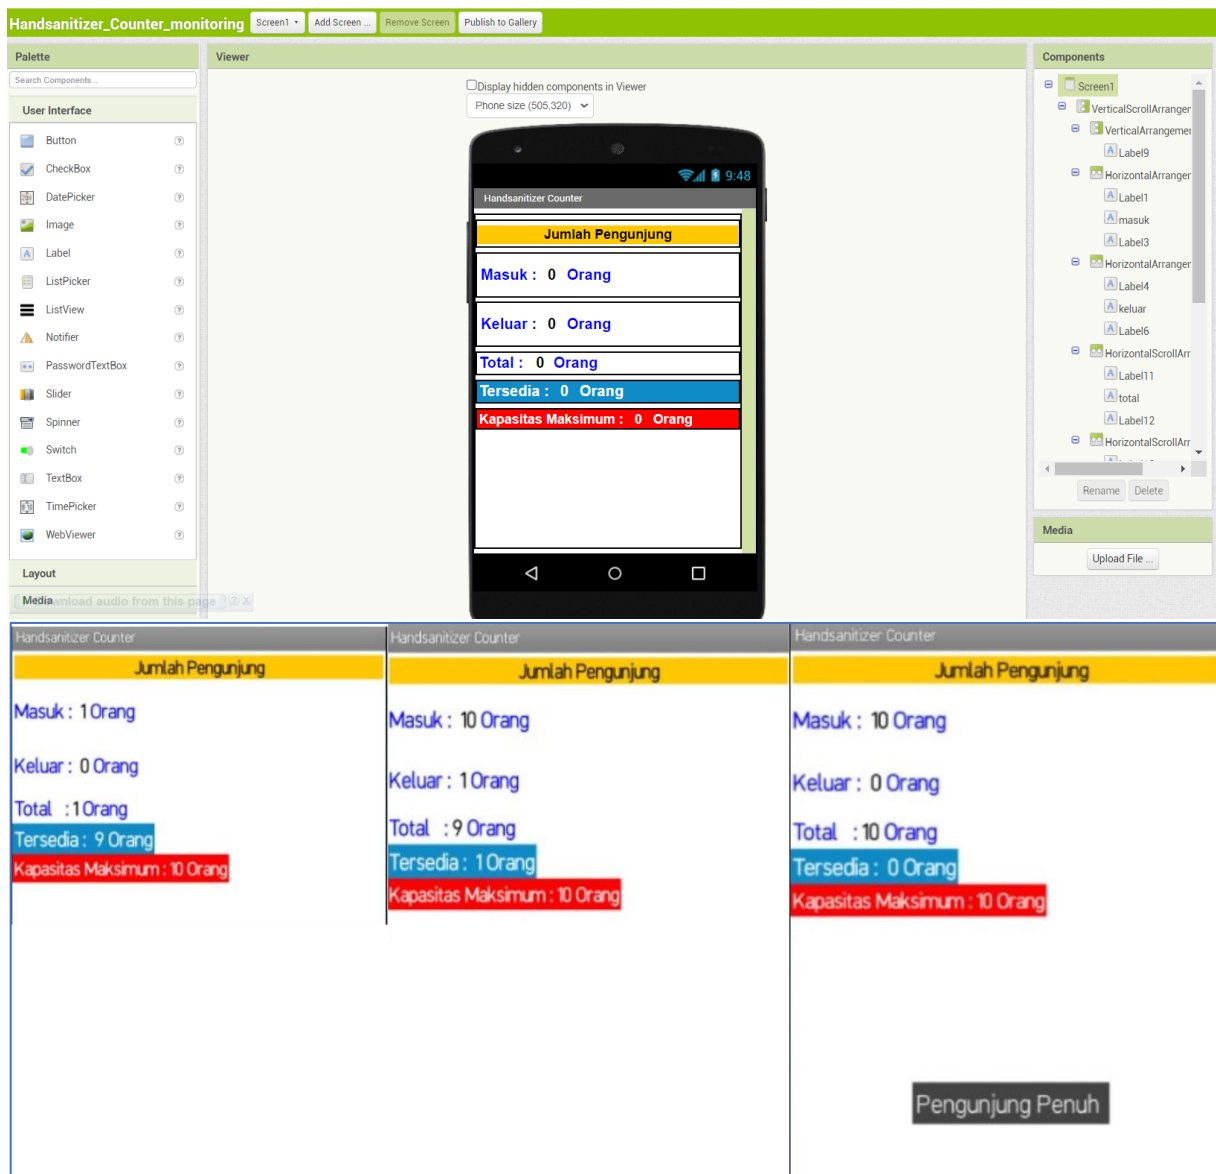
Handsanitizer_Counter_monitoring Screen1 Add Screen ... Remove Screen Publish to Gallery

Palette
Search Components...
User Interface
Button
CheckBox
DatePicker
Image
Label
ListPicker
ListView
Notifier
PasswordTextBox
Slider
Spinner
Switch
TextBox
TimePicker
WebViewer
Layout
Media

Viewer
Display hidden components in Viewer
Phone size (505,320)
9:48
Handsanitizer Counter
Jumlah Pengunjung
Masuk : 0 Orang
Keluar : 0 Orang
Total : 0 Orang
Tersedia : 0 Orang
Kapasitas Maksimum : 0 Orang

Components
Screen1
VerticalScrollArranger
VerticalArrangemer
Label9
HorizontalArranger
Label1
masuk
Label3
HorizontalArranger
Label4
keluar
Label6
HorizontalScrollArr
Label11
total
Label12
HorizontalScrollArr
Rename Delete
Media
Upload File ...

Handsanitizer Counter
Jumlah Pengunjung
Masuk : 1 Orang
Keluar : 0 Orang
Total : 1 Orang
Tersedia : 9 Orang
Kapasitas Maksimum : 10 Orang

Handsanitizer Counter
Jumlah Pengunjung
Masuk : 10 Orang
Keluar : 1 Orang
Total : 9 Orang
Tersedia : 1 Orang
Kapasitas Maksimum : 10 Orang

Handsanitizer Counter
Jumlah Pengunjung
Masuk : 10 Orang
Keluar : 0 Orang
Total : 10 Orang
Tersedia : 0 Orang
Kapasitas Maksimum : 10 Orang
Pengunjung Penuh